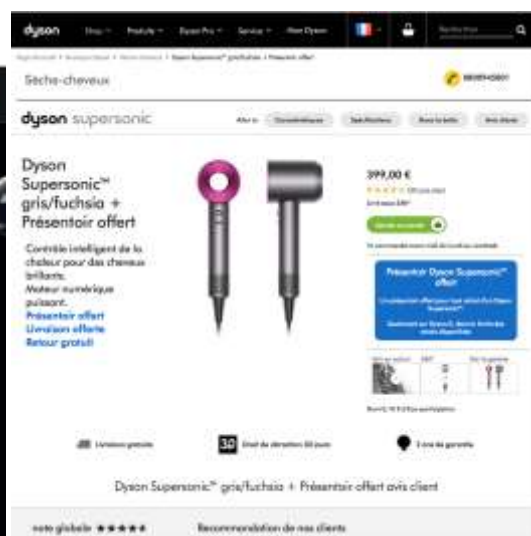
dyson

Sèche-cheveux

dyson supersonic

Dyson Supersonic™ gris/fuchsia + Présentoir offert

Contrôle intelligent de la chaleur pour des cheveux brillants.
Moteur numérique puissant.
Présentoir offert
Livraison offerte
Retour gratuit

399,00 €

Présentoir Dyson Supersonic™ offert

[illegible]

30

Dyson Supersonic™ gris/fuchsia + Présentoir offert avis client

note globale ★★★★★

Recommandation de nos clients